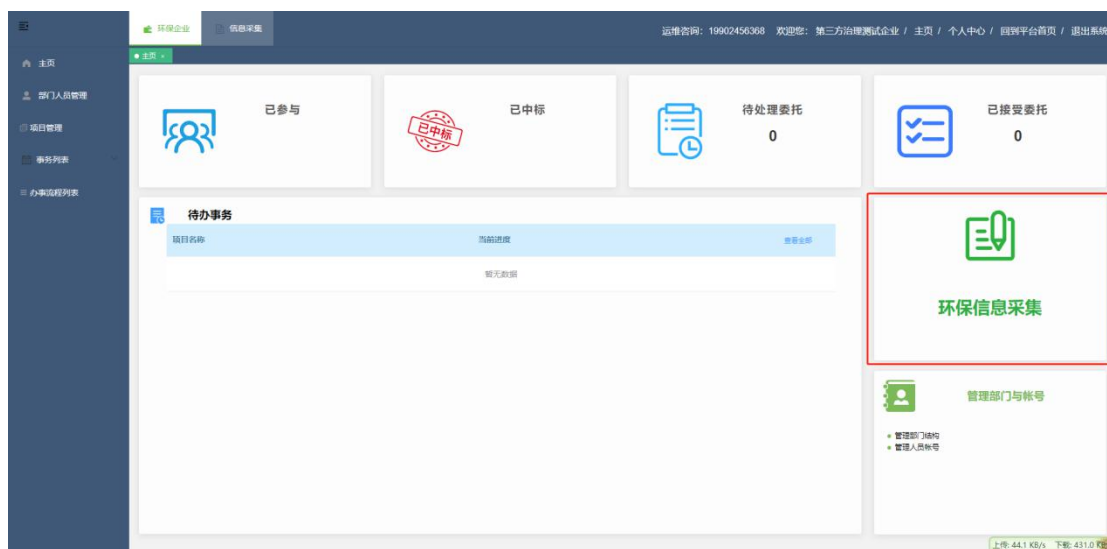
环保企业 信息采集

运维咨询：19902456368 欢迎您：第三方治理测试企业 / 主页 / 个人中心 / 回到平台首页 / 退出系统

主页

主页
部门人员管理
项目管理
事务列表
办事流程列表

已参与

已中标

已中标

待处理委托
0

已接受委托
0

待办事务

| 项目名称 | 当前进度 | 查看全部 |
|---|---|---|
| | 暂无数据 | |

环保信息采集

管理部门与帐号

• 管理部门结构
• 管理人员帐号

上传: 44.1 KB/s 下载: 431.0 K